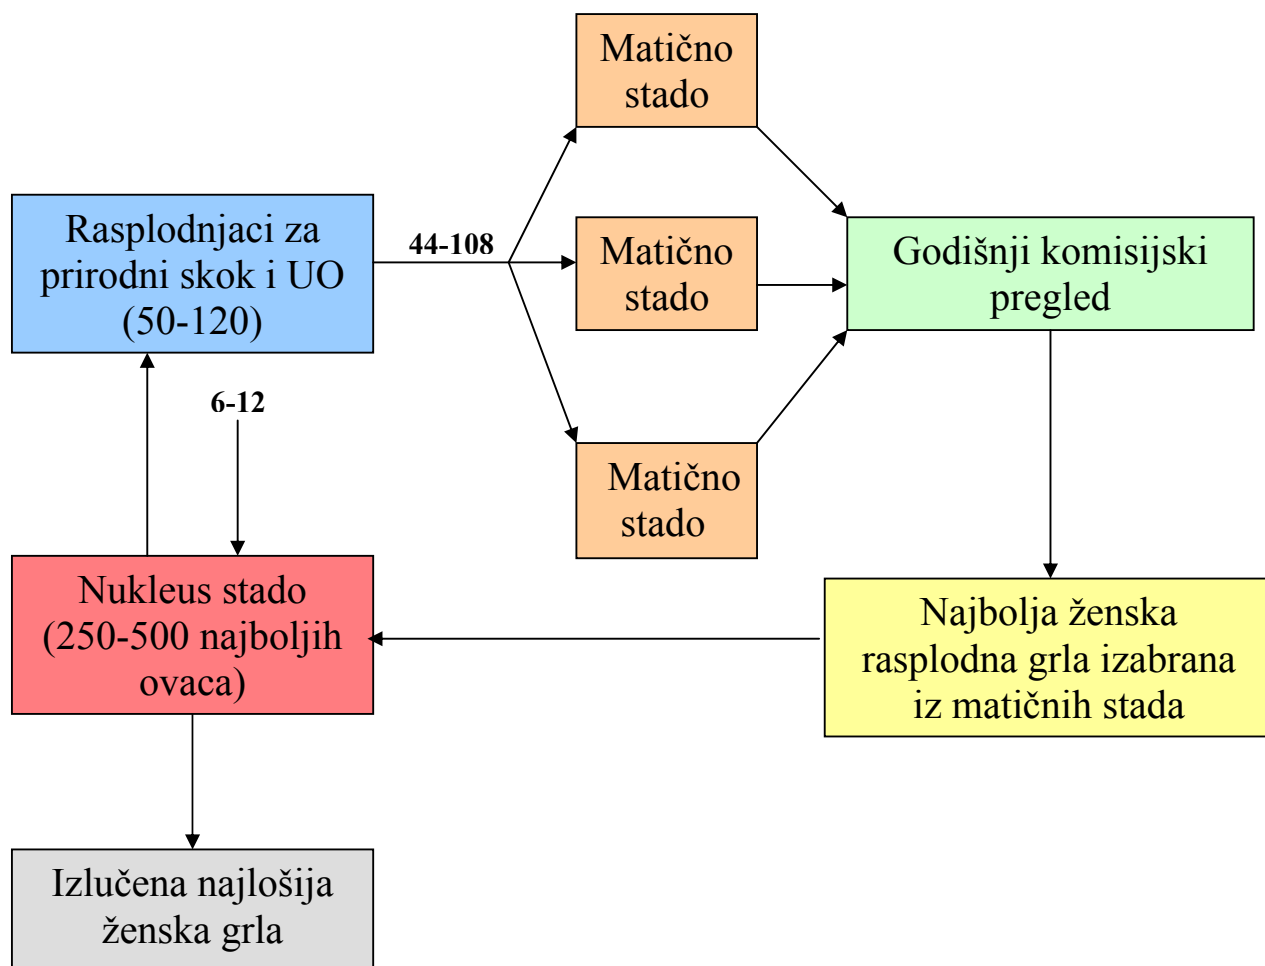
Matično stado

Rasplodnjaci za prirodni skok i UO (50-120)

44-108

Matično stado

Godišnji komisijski pregled

6-12

Matično stado

Nukleus stado (250-500 najboljih ovaca)

Najbolja ženska rasplodna grla izabrana iz matičnih stada

Izlučena najlošija ženska grla